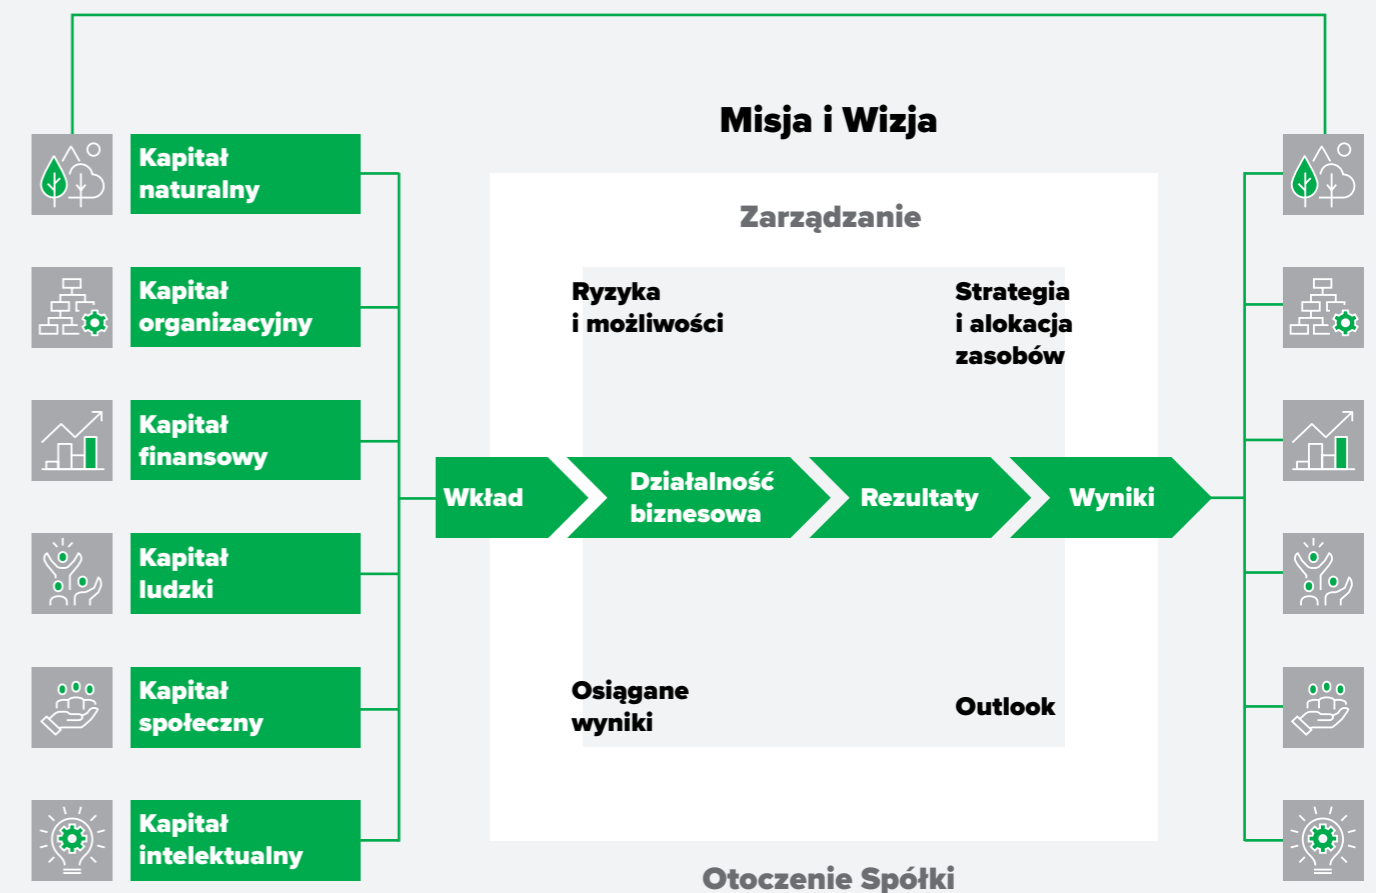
Misja i Wizja

Kapitał naturalny

Kapitał organizacyjny

Kapitał finansowy

Kapitał ludzki

Kapitał społeczny

Kapitał intelektualny

Zarządzanie

Ryzyka i możliwości

Strategia i alokacja zasobów

Wkład

Działalność biznesowa

Rezultaty

Wyniki

Osiągane wyniki

Outlook

Otoczenie Spółki